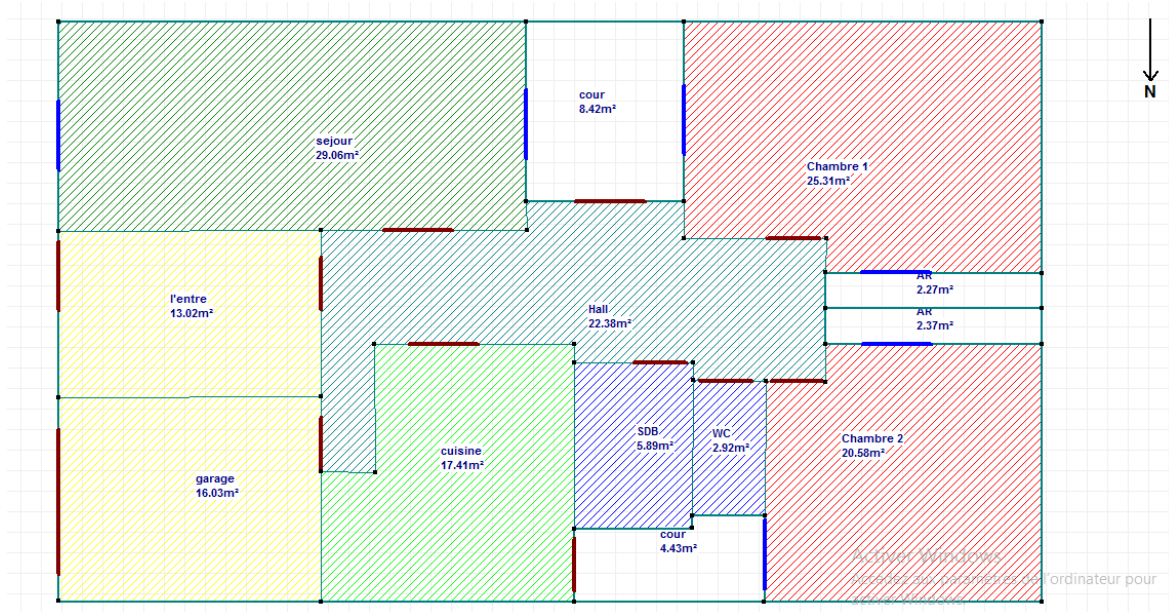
N

sejour
29.06m²

cour
8.42m²

Chambre 1
25.31m²

AR
2.27m²

AR
2.37m²

l'entre
13.02m²

Hall
22.38m²

cuisine
17.41m²

SDB
5.89m²

WC
2.92m²

Chambre 2
20.58m²

garage
16.03m²

cour
4.43m²

Activer Windows
Accédez aux paramètres de l'ordinateur pour
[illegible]